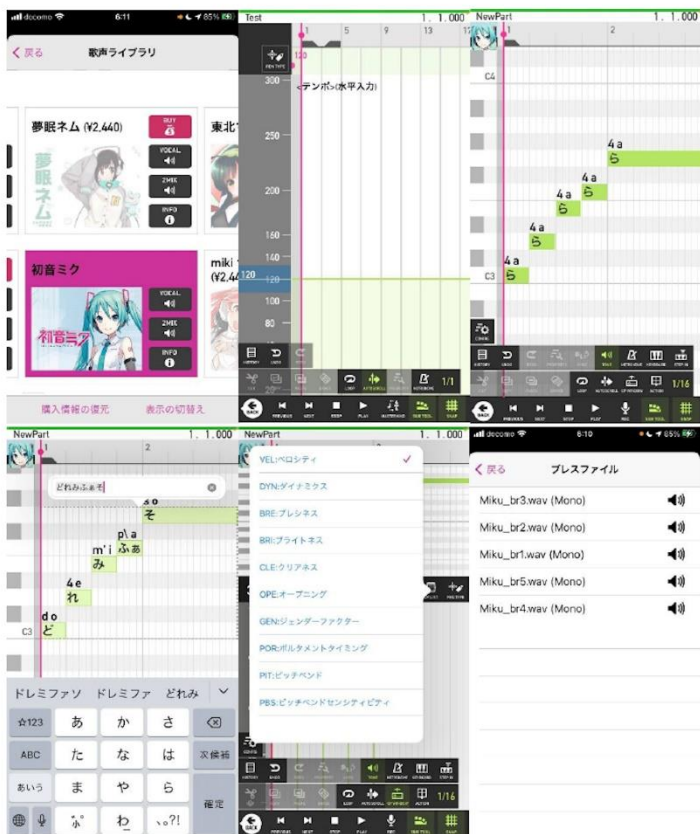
docomo 6:11 85%
く 戻る 歌声ライブラリ
夢眠ネム (¥2,440)
BUY
VOCAL
2MIX
INFO
東北
初音ミク
VOCAL
2MIX
INFO
miki
(¥2,4
購入情報の復元 表示の切替え

Test 1. 1.000
1 5 9 13
PEN TYPE
300
<テンポ>(水平入力)
250
200
160
140
120
120
100
80
BACK PREVIOUS NEXT STOP PLAY REC EDIT TOOL SNAP
1/1

NewPart 1. 1.000
1 2
C4
4 a
ら
4 a
ら
4 a
ら
4 a
ら
4 a
ら
C3
1/16
BACK PREVIOUS NEXT STOP PLAY REC EDIT TOOL SNAP

NewPart 1. 1.000
1 2
どれみふぁそ
s o
そ
p\a
ふぁ
m' i
み
4 e
れ
d o
ど
C3
ドレミファソ ドレミファ どれみ
☆123 あ か さ
ABC た な は 次候補
あいう ま や ら
わ 、。?! 確定

NewPart 1. 1.000
VEL:ベロシティ ✓
DYN:ダイナミクス
BRE:ブレシネス
BRI:ブライトネス
CLE:クリアネス
OPE:オープニング
GEN:ジェンダーファクター
POR:ポルタメントタイミング
PIT:ピッチベンド
PBS:ピッチベンドセンシティビティ
1/16
BACK

docomo 6:10 85%
く 戻る ブレスファイル
Miku_br3.wav (Mono)
Miku_br2.wav (Mono)
Miku_br1.wav (Mono)
Miku_br5.wav (Mono)
Miku_br4.wav (Mono)